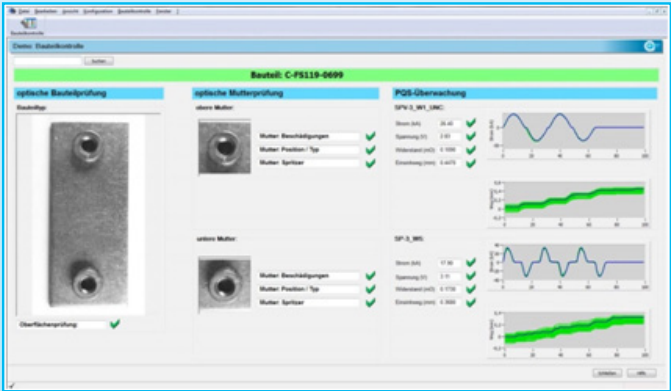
Datei Bearbeiten Ansicht Konfiguration Bauteilkontrolle Fenster ?

Bauteilkontrolle

Demo: Bauteilkontrolle

Suchen

Bauteil: C-FS119-0699

optische Bauteilprüfung

Bauteillage

Oberflächenprüfung

optische Mutterprüfung

obere Mutter:

Mutter: Beschädigungen

Mutter: Position / Typ

Mutter: Spritzer

untere Mutter:

Mutter: Beschädigungen

Mutter: Position / Typ

Mutter: Spritzer

PQS-Überwachung

SPV-3_W1_UNC:

Strom (kA) 26.40

Spannung (V) 2.93

Widerstand (mΩ) 0.1096

Einsenkung (mm) 0.4479

SP-3_W5:

Strom (kA) 17.50

Spannung (V) 2.11

Widerstand (mΩ) 0.1739

Einsenkung (mm) 0.3660

Schließen Hilfe